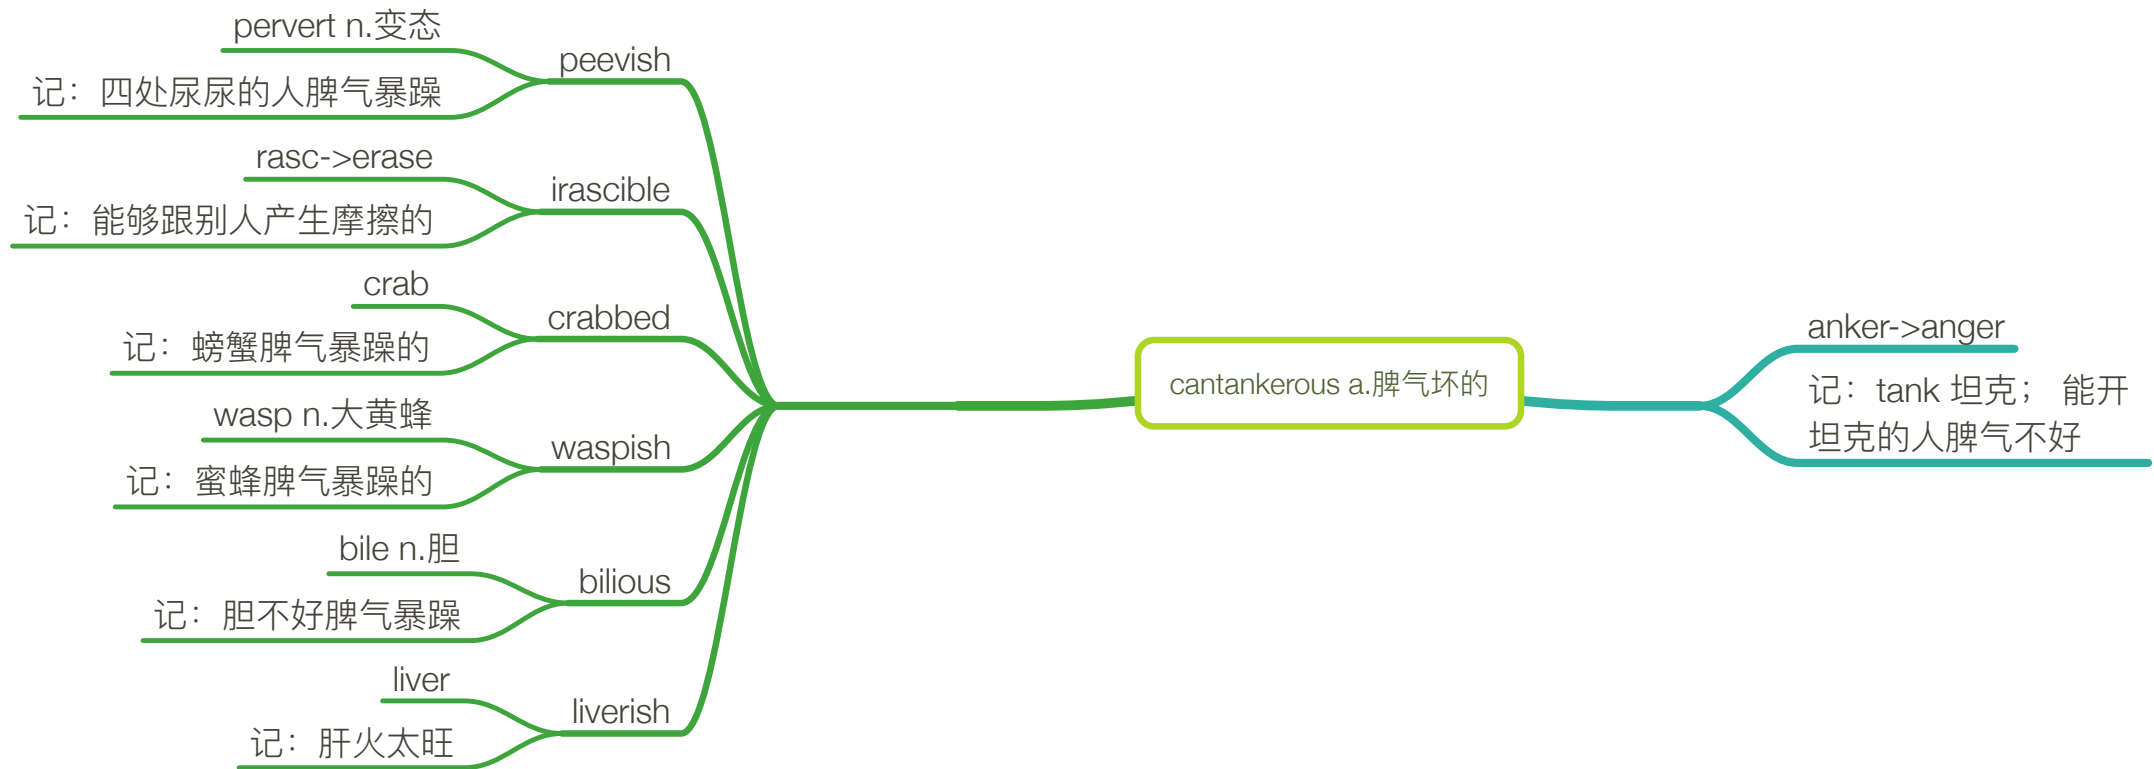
cantankerous a.脾气坏的

anker->anger
记：tank 坦克； 能开坦克的人脾气不好

peevish
pervert n.变态
记：四处尿尿的人脾气暴躁

irascible
rasc->erase
记：能够跟别人产生摩擦的

crabbed
crab
记：螃蟹脾气暴躁的

waspish
wasp n.大黄蜂
记：蜜蜂脾气暴躁的

bilious
bile n.胆
记：胆不好脾气暴躁

liverish
liver
记：肝火太旺